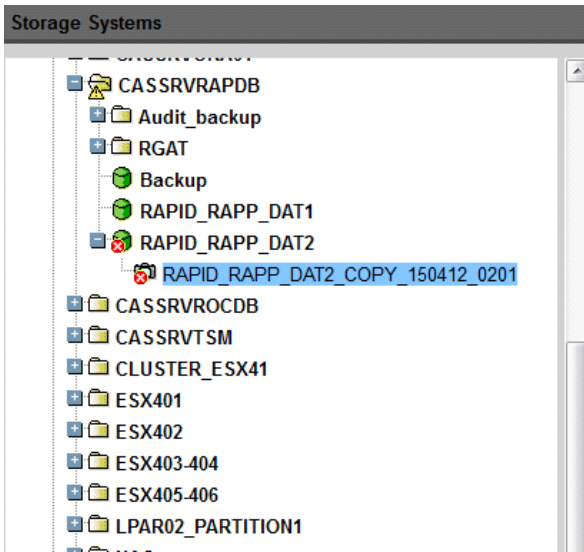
Storage Systems

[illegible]
CASSRVRAPDB
Audit_backup
RGAT
Backup
RAPID_RAPP_DAT1
RAPID_RAPP_DAT2
RAPID_RAPP_DAT2_COPY_150412_0201
CASSRVROCDB
CASSRVTSM
CLUSTER_ESX41
ESX401
ESX402
ESX403-404
ESX405-406
LPAR02_PARTITION1
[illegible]